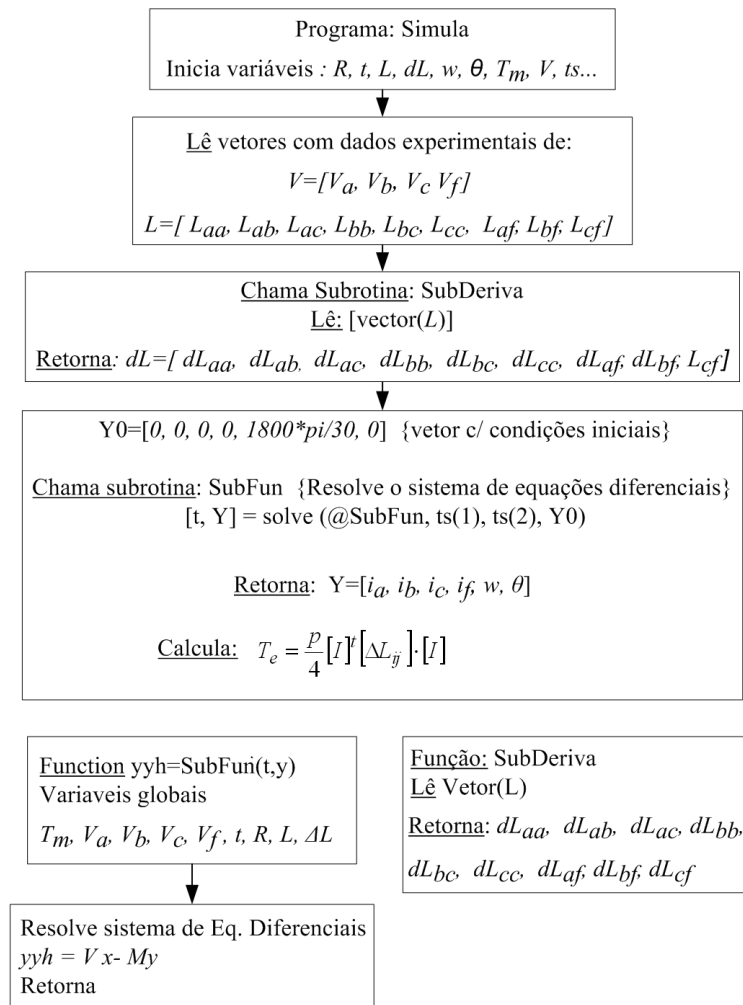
Programa: Simula

Inicia variáveis : $R$, $t$, $L$, $dL$, $w$, $\theta$, $T_m$, $V$, $ts$...

Lê vetores com dados experimentais de:

$V=[V_a,\ V_b,\ V_c\ V_f]$

$L=[\ L_{aa},\ L_{ab},\ L_{ac},\ L_{bb},\ L_{bc},\ L_{cc},\ \ L_{af},\ L_{bf},\ L_{cf}]$

Chama Subrotina: SubDeriva

Lê: [vector($L$)]

Retorna: $dL=[\ dL_{aa},\ dL_{ab},\ dL_{ac},\ dL_{bb},\ dL_{bc},\ dL_{cc},\ \ dL_{af},\ dL_{bf},\ L_{cf}]$

Y0=[0, 0, 0, 0, 1800*pi/30, 0] {vetor c/ condições iniciais}

Chama subrotina: SubFun {Resolve o sistema de equações diferenciais}

[t, Y] = solve (@SubFun, ts(1), ts(2), Y0)

Retorna: Y=[$i_a$, $i_b$, $i_c$, $i_f$, $w$, $\theta$]

Calcula: $T_e = \frac{p}{4}[I]^t[\Delta L_{ij}]\cdot[I]$

Function yyh=SubFun(t,y)
Variaveis globais
$T_m$, $V_a$, $V_b$, $V_c$, $V_f$ , $t$, $R$, $L$, $\Delta L$

Função: SubDeriva
Lê Vetor(L)
Retorna: $dL_{aa},\ dL_{ab},\ dL_{ac},\ dL_{bb},$
$dL_{bc},\ dL_{cc},\ \ dL_{af},\ dL_{bf},\ dL_{cf}$

Resolve sistema de Eq. Diferenciais
$yyh = V\ x- My$
Retorna